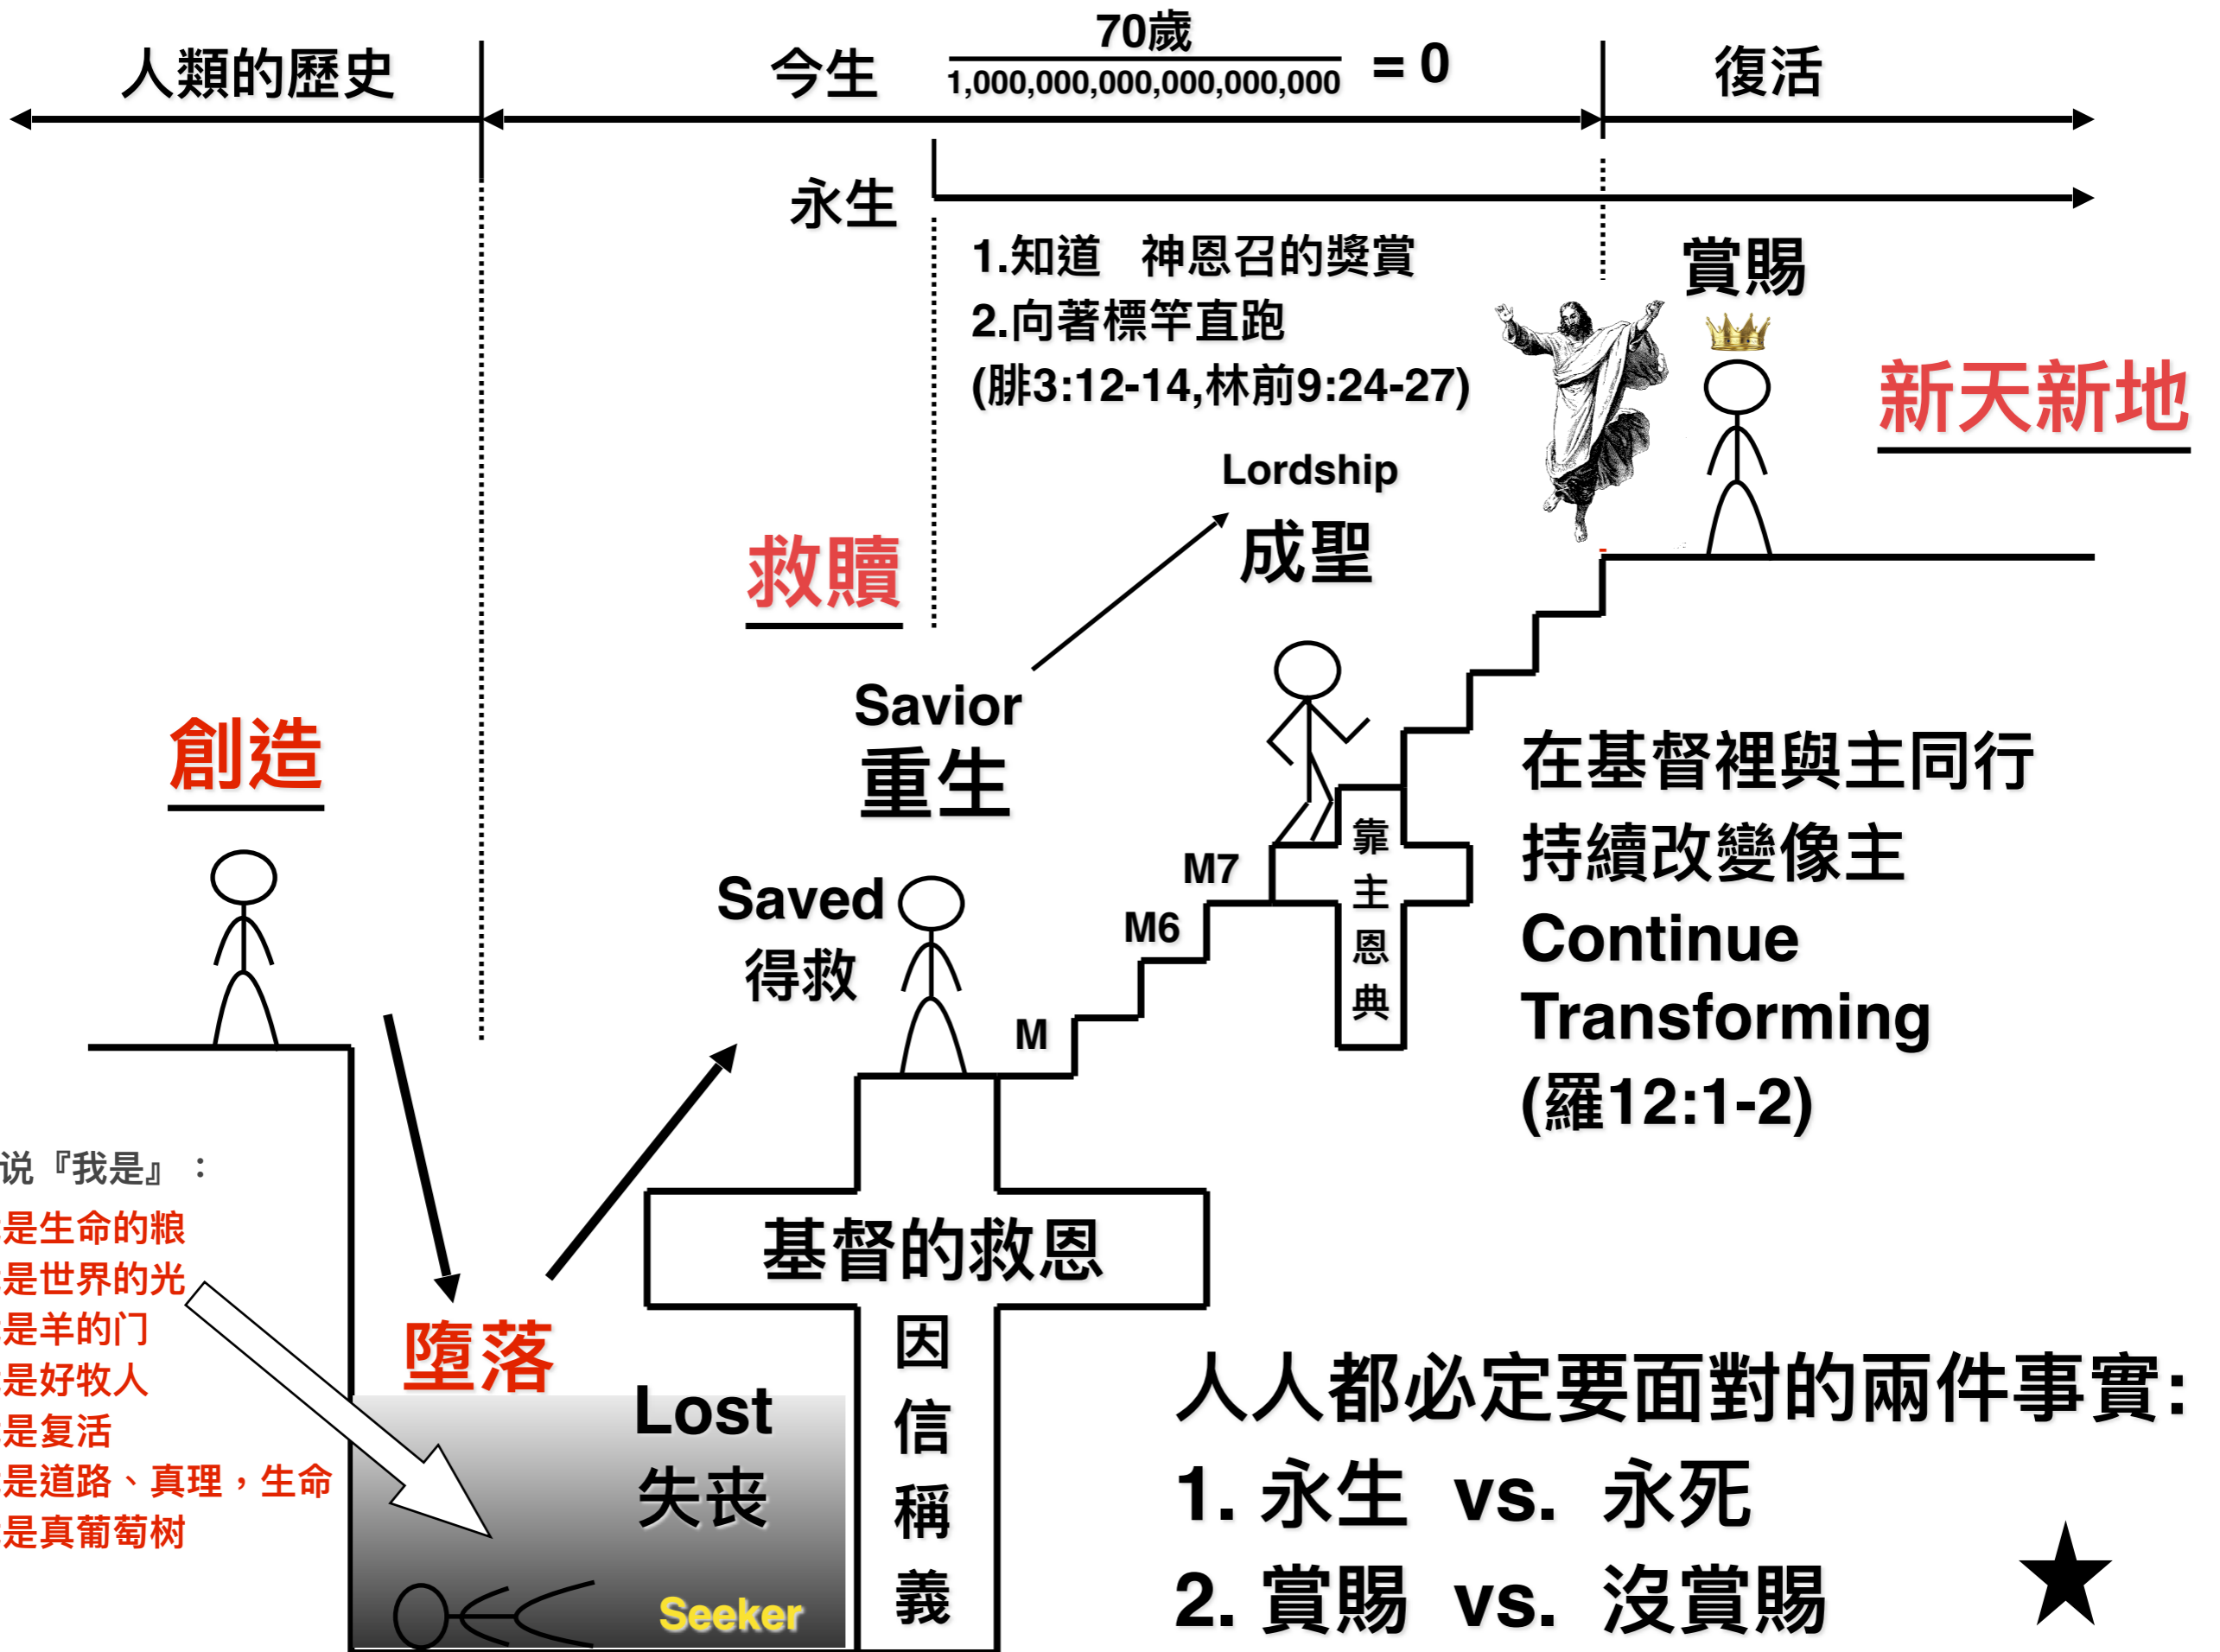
人類的歷史

今生 $\frac{70歲}{1,000,000,000,000,000,000} = 0$

復活

永生

1.知道 神恩召的獎賞
2.向著標竿直跑
(腓3:12-14,林前9:24-27)

賞賜

新天新地

Lordship
成聖

救贖

Savior
重生

創造

在基督裡與主同行
持續改變像主
Continue
Transforming
(羅12:1-2)

M7

靠主恩典

M6

Saved
得救

M

说『我是』：
是生命的粮
是世界的光
是羊的门
是好牧人
是复活
是道路、真理，生命
是真葡萄树

墮落

基督的救恩

因信稱義

Lost
失喪

Seeker

人人都必定要面對的兩件事實:
1. 永生 vs. 永死
2. 賞賜 vs. 沒賞賜